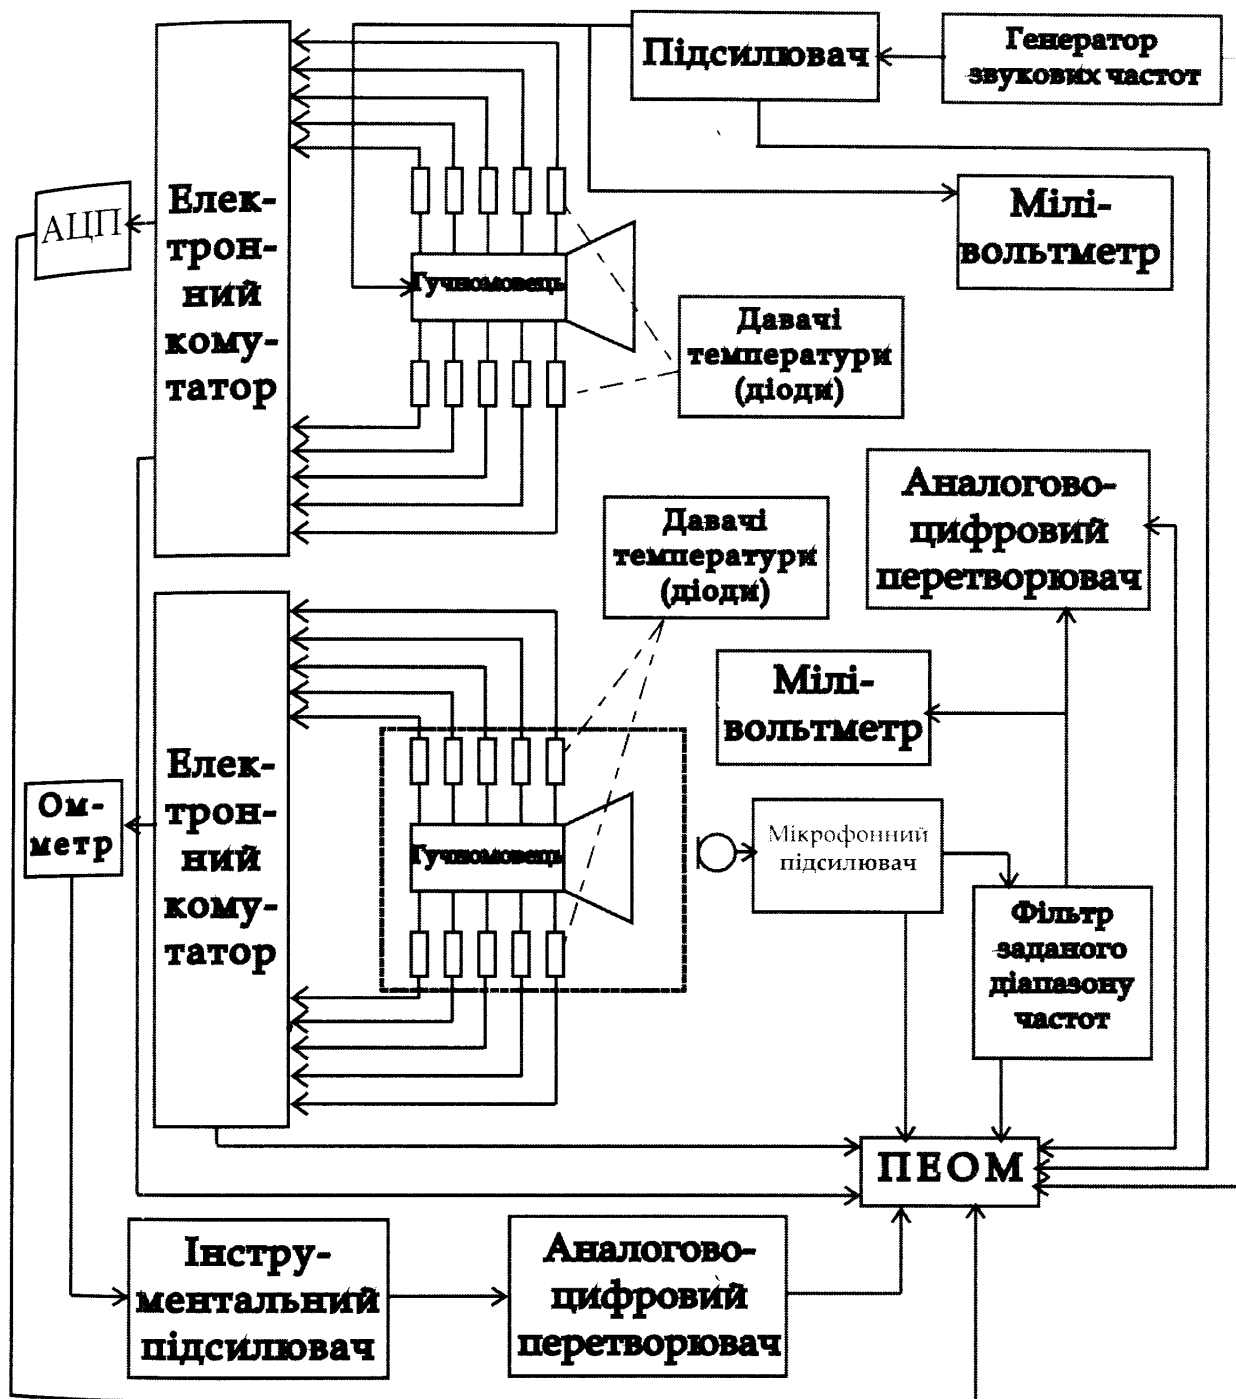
Підсилювач

Генератор звукових частот

АЦП

Електронний комутатор

Мілівольтметр

Гучномовець

Давачі температури (діоди)

Аналогово-цифровий перетворювач

Давачі температури (діоди)

Мілівольтметр

Омметр

Електронний комутатор

Гучномовець

Мікрофонний підсилювач

Фільтр заданого діапазону частот

ПЕОМ

Інструментальний підсилювач

Аналогово-цифровий перетворювач